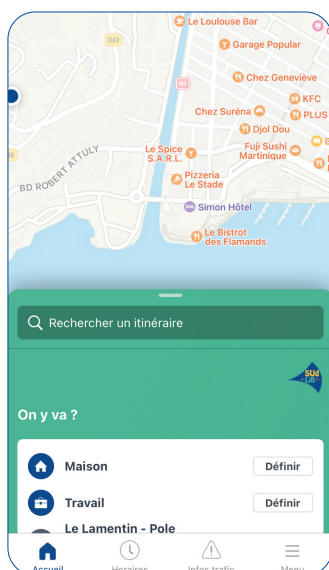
Le Loulouse Bar
Garage Popular
Chez Geneviève
KFC
Chez Suréna
PLUS
Djol Dou
Fuji Sushi Martinique
Le Spice S.A.R.L.
BD ROBERT ATTULY
Pizzeria Le Stade
Simon Hôtel
Le Bistrot des Flamands

Rechercher un itinéraire

SUd LIB

On y va ?

Maison
Définir

Travail
Définir

Le Lamentin - Pole

Accueil
Horaires
Infos trafic
Menu